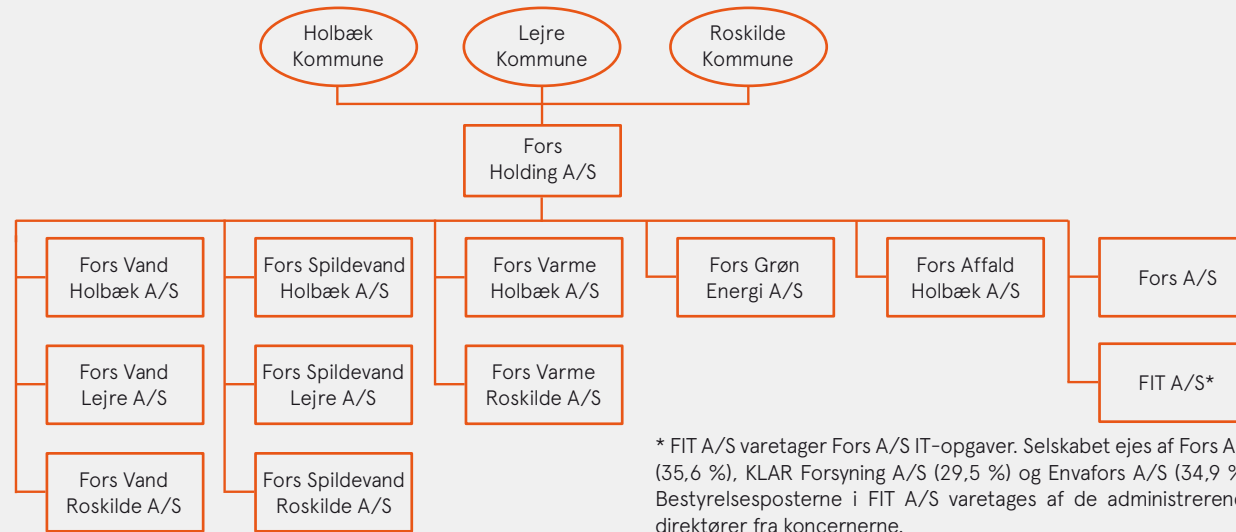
Holbæk Kommune

Lejre Kommune

Roskilde Kommune

Fors Holding A/S

Fors Vand Holbæk A/S

Fors Vand Lejre A/S

Fors Vand Roskilde A/S

Fors Spildevand Holbæk A/S

Fors Spildevand Lejre A/S

Fors Spildevand Roskilde A/S

Fors Varme Holbæk A/S

Fors Varme Roskilde A/S

Fors Grøn Energi A/S

Fors Affald Holbæk A/S

Fors A/S

FIT A/S*

* FIT A/S varetager Fors A/S IT-opgaver. Selskabet ejes af Fors A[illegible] (35,6 %), KLAR Forsyning A/S (29,5 %) og Envafors A/S (34,9 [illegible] Bestyrelsesposterne i FIT A/S varetages af de administreren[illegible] direktører fra koncernerne.